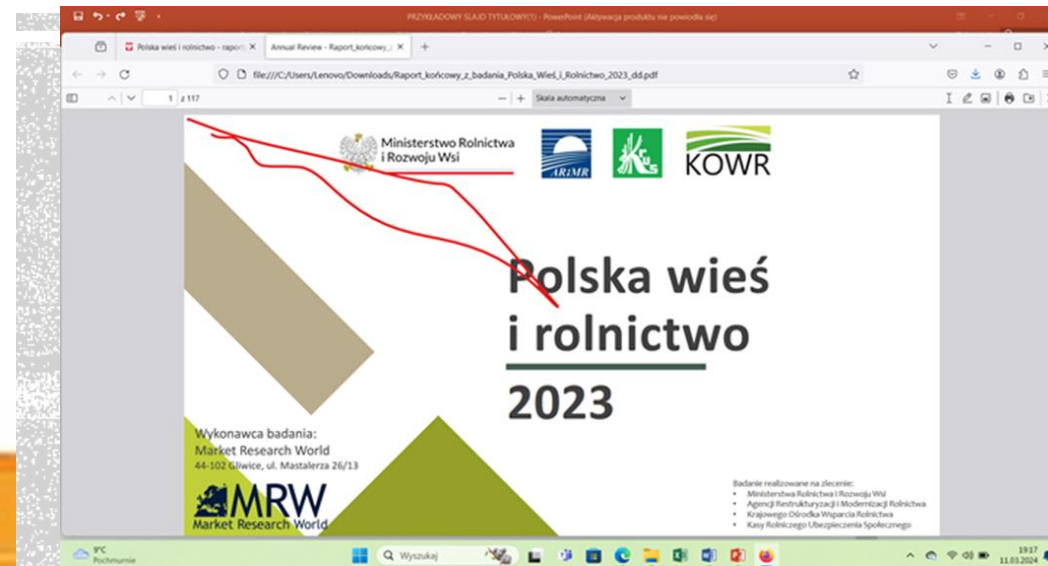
PRZYKŁADOWY SLAJD TYTUŁOWY(1) - PowerPoint (Aktywacja produktu nie powiodła się)

Polska wieś i rolnictwo - raport
Annual Review - Raport_końcowy_z

file:///C:/Users/Lenovo/Downloads/Raport_końcowy_z_badania_Polska_Wieś_i_Rolnictwo_2023_dd.pdf

1 z 117

Skala automatyczna

Ministerstwo Rolnictwa i Rozwoju Wsi

ARiMR

KRUS

KOWR

Polska wieś i rolnictwo 2023

Wykonawca badania:
Market Research World
44-102 Gliwice, ul. Mastalerza 26/13

MRW
Market Research World

Badanie realizowane na zlecenie:
• Ministerstwa Rolnictwa i Rozwoju Wsi
• Agencji Restrukturyzacji i Modernizacji Rolnictwa
• Krajowego Ośrodka Wsparcia Rolnictwa
• Kasy Rolniczego Ubezpieczenia Społecznego

9°C
Pochmurnie

Wyszukaj

19:17
11.03.2024